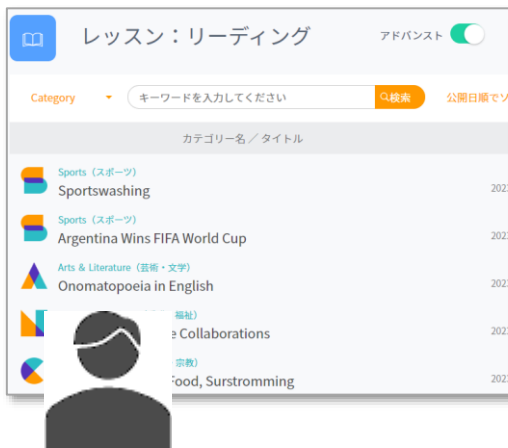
レッスン：リーディング

アドバンスト

Category

キーワードを入力してください

検索

公開日順でソ

カテゴリー名／タイトル

Sports（スポーツ）
Sportswashing

202

Sports（スポーツ）
Argentina Wins FIFA World Cup

202

Arts & Literature（芸術・文学）
Onomatopoeia in English

202

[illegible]福祉）
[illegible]e Collaborations

202

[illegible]宗教）
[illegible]Food, Surstromming

202